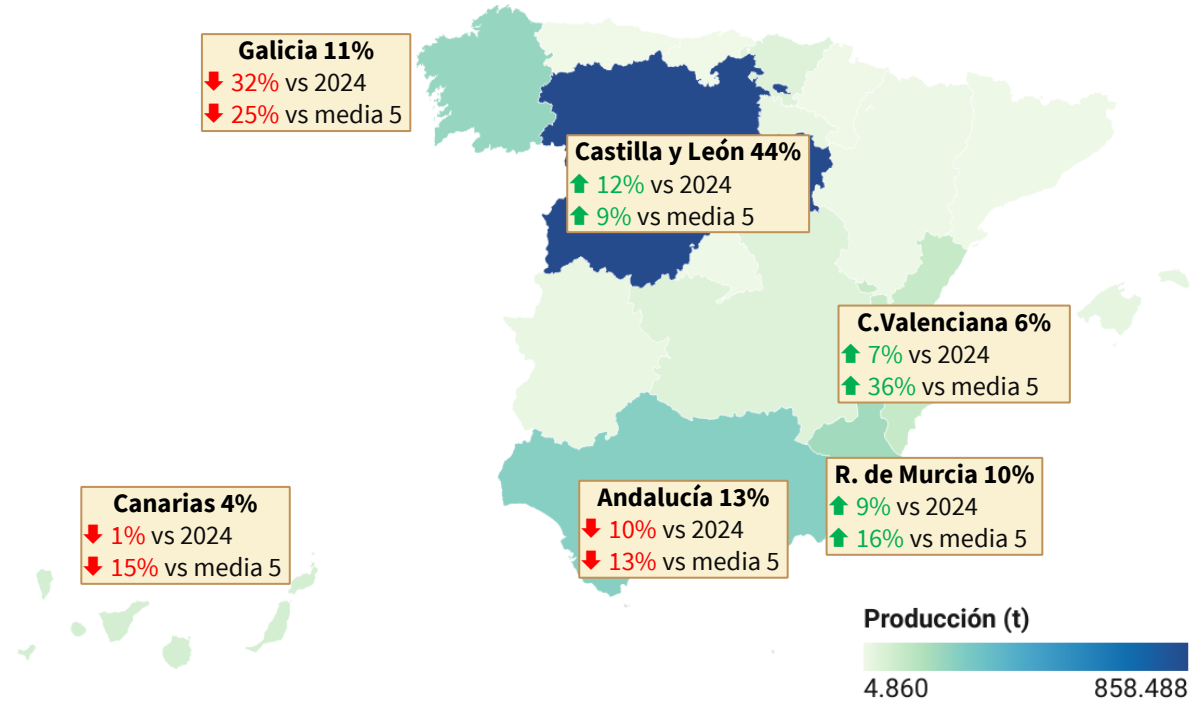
Galicia 11%
32% vs 2024
25% vs media 5

Castilla y León 44%
12% vs 2024
9% vs media 5

C.Valenciana 6%
7% vs 2024
36% vs media 5

R. de Murcia 10%
9% vs 2024
16% vs media 5

Andalucía 13%
10% vs 2024
13% vs media 5

Canarias 4%
1% vs 2024
15% vs media 5

Producción (t)
4.860
858.488